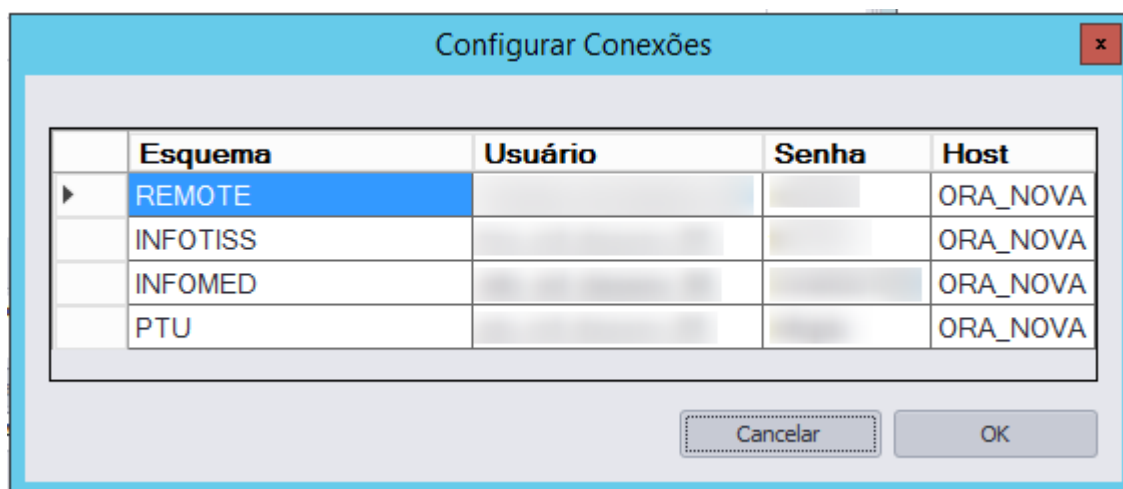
Configurar Conexões

x

| Esquema | Usuário | Senha | Host |
|---|---|---|---|
| REMOTE | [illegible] | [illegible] | ORA_NOVA |
| INFOTISS | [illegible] | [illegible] | ORA_NOVA |
| INFOMED | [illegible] | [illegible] | ORA_NOVA |
| PTU | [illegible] | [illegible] | ORA_NOVA |

Cancelar

OK